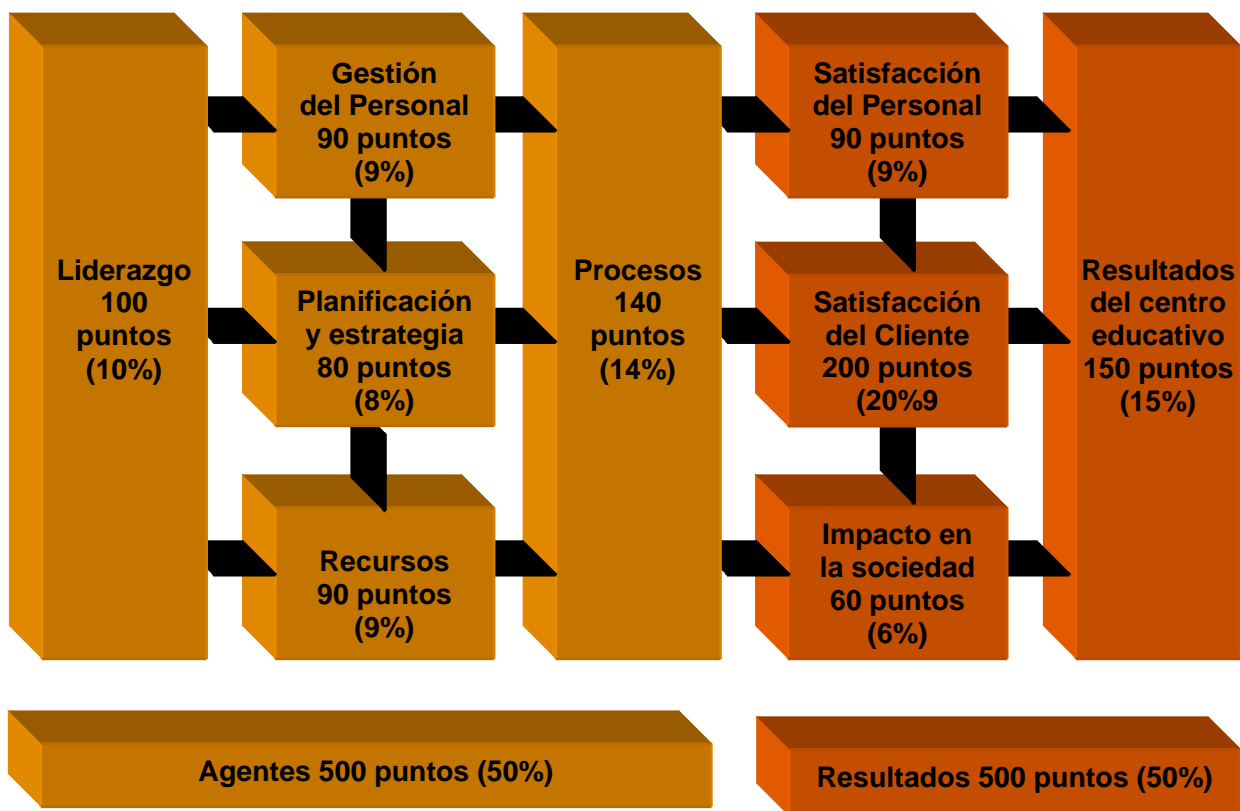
Liderazgo 100 puntos (10%)

Gestión del Personal 90 puntos (9%)

Planificación y estrategia 80 puntos (8%)

Recursos 90 puntos (9%)

Procesos 140 puntos (14%)

Satisfacción del Personal 90 puntos (9%)

Satisfacción del Cliente 200 puntos (20%9

Impacto en la sociedad 60 puntos (6%)

Resultados del centro educativo 150 puntos (15%)

Agentes 500 puntos (50%)

Resultados 500 puntos (50%)